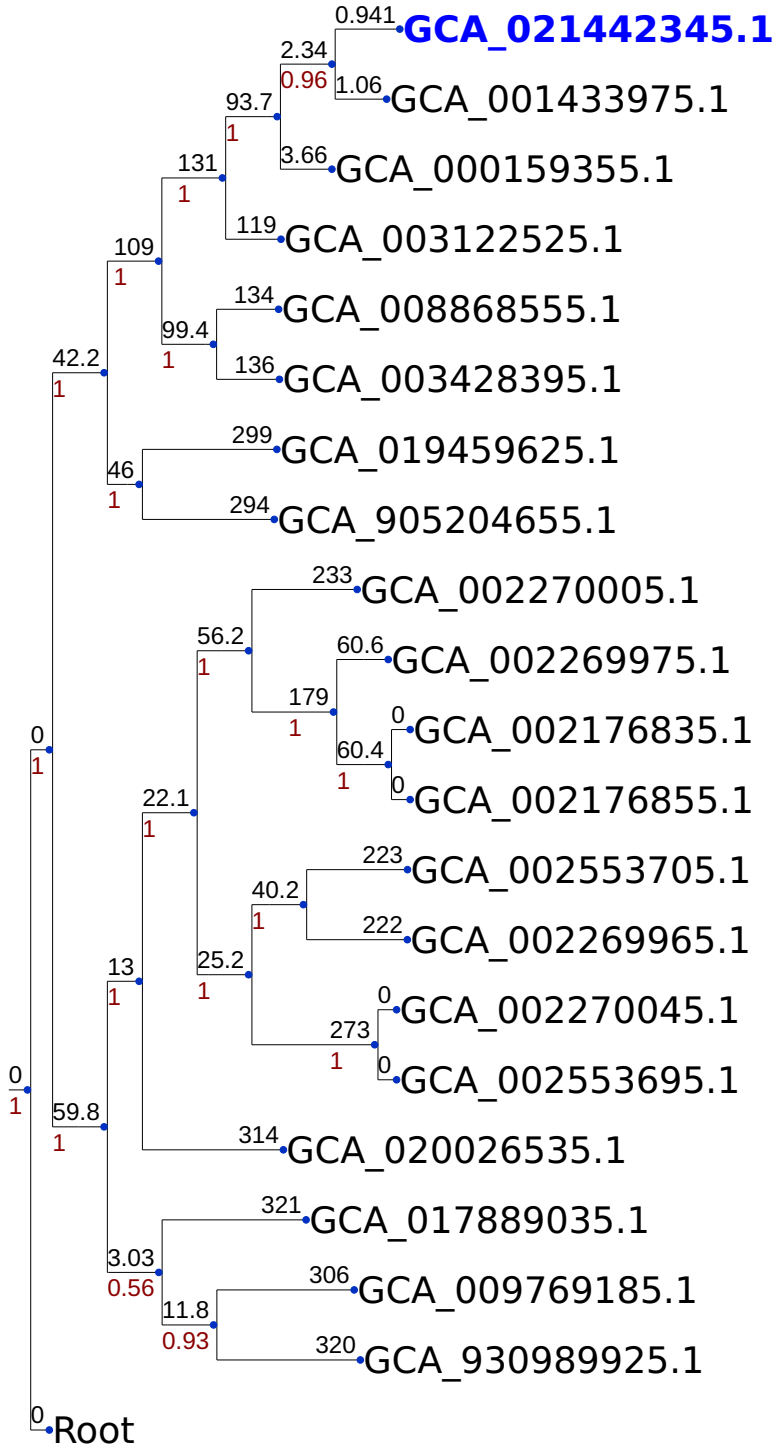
0.941 GCA_021442345.1
2.34
0.96
1.06 GCA_001433975.1
93.7
1
3.66 GCA_000159355.1
131
1
119 GCA_003122525.1
109
1
134 GCA_008868555.1
99.4
1
136 GCA_003428395.1
42.2
1
299 GCA_019459625.1
46
1
294 GCA_905204655.1
233 GCA_002270005.1
56.2
1
60.6 GCA_002269975.1
179
1
0 GCA_002176835.1
60.4
1
0 GCA_002176855.1
0
1
22.1
1
223 GCA_002553705.1
40.2
1
222 GCA_002269965.1
13
1
25.2
1
0 GCA_002270045.1
273
1
0 GCA_002553695.1
0
1
59.8
1
314 GCA_020026535.1
321 GCA_017889035.1
3.03
0.56
306 GCA_009769185.1
11.8
0.93
320 GCA_930989925.1
0 Root